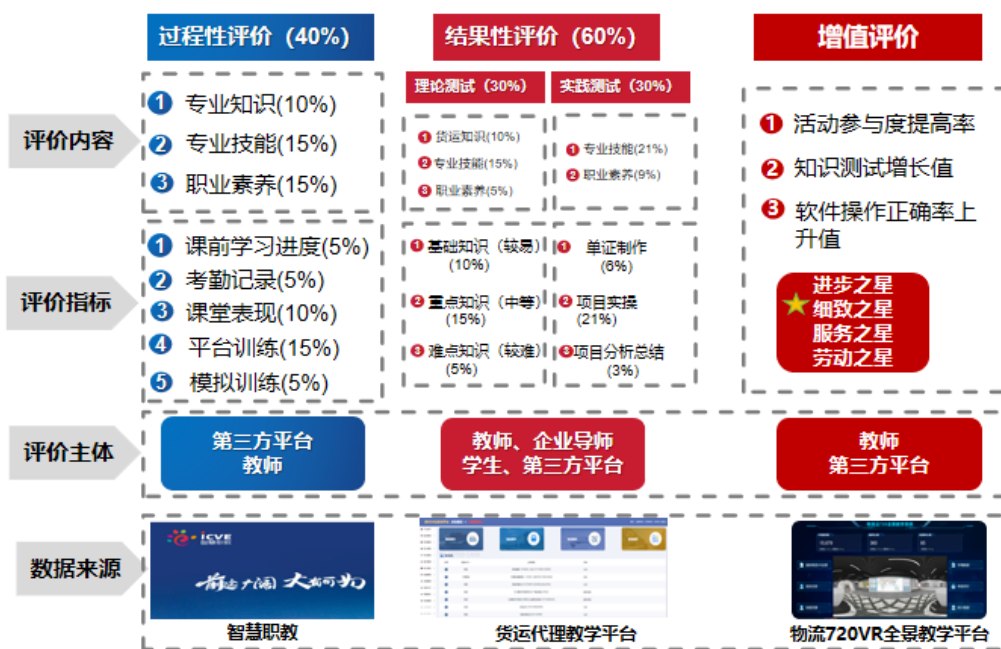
过程性评价（40%）

结果性评价（60%）

增值评价

理论测试（30%）

实践测试（30%）

评价内容

1 专业知识(10%)
2 专业技能(15%)
3 职业素养(15%)

1 货运知识(10%)
2 专业技能(15%)
3 职业素养(5%)

1 专业技能(21%)
2 职业素养(9%)

1 活动参与度提高率
2 知识测试增长值
3 软件操作正确率上升值

评价指标

1 课前学习进度(5%)
2 考勤记录(5%)
3 课堂表现(10%)
4 平台训练(15%)
5 模拟训练(5%)

1 基础知识（较易）(10%)
2 重点知识（中等）(15%)
3 难点知识（较难）(5%)

1 单证制作(6%)
2 项目实操(21%)
3 项目分析总结(3%)

进步之星
细致之星
服务之星
劳动之星

评价主体

第三方平台
教师

教师、企业导师
学生、第三方平台

教师
第三方平台

数据来源

icve

智慧职教

货运代理教学平台

物流720VR全景教学平台